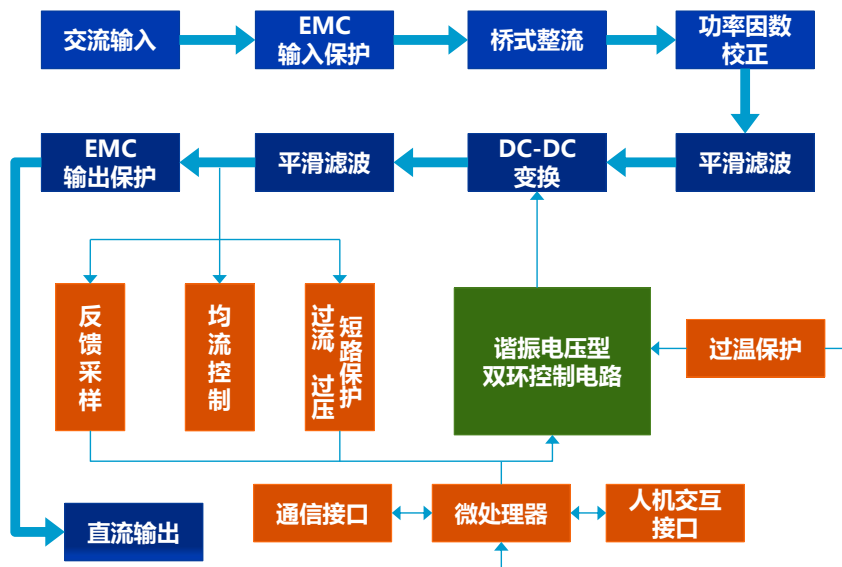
交流输入

EMC
输入保护

桥式整流

功率因数
校正

平滑滤波

DC-DC
变换

平滑滤波

EMC
输出保护

反馈采样

均流控制

过流 过压 短路保护

谐振电压型
双环控制电路

过温保护

通信接口

微处理器

人机交互
接口

直流输出